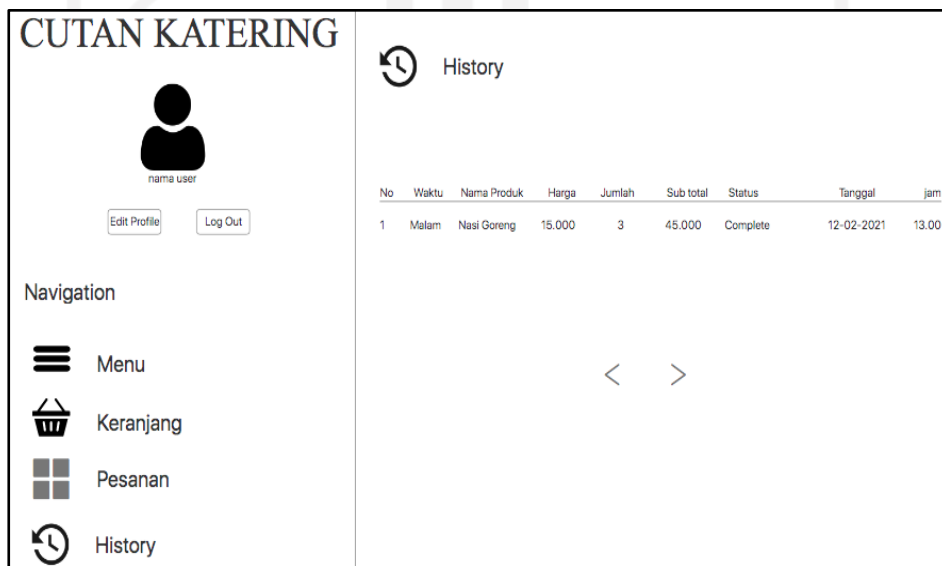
CUTAN KATERING

nama user

Edit Profile Log Out

Navigation

Menu

Keranjang

Pesanan

History

History

| No | Waktu | Nama Produk | Harga | Jumlah | Sub total | Status | Tanggal | jam |
|---|---|---|---|---|---|---|---|---|
| 1 | Malam | Nasi Goreng | 15.000 | 3 | 45.000 | Complete | 12-02-2021 | 13.00 |

< >